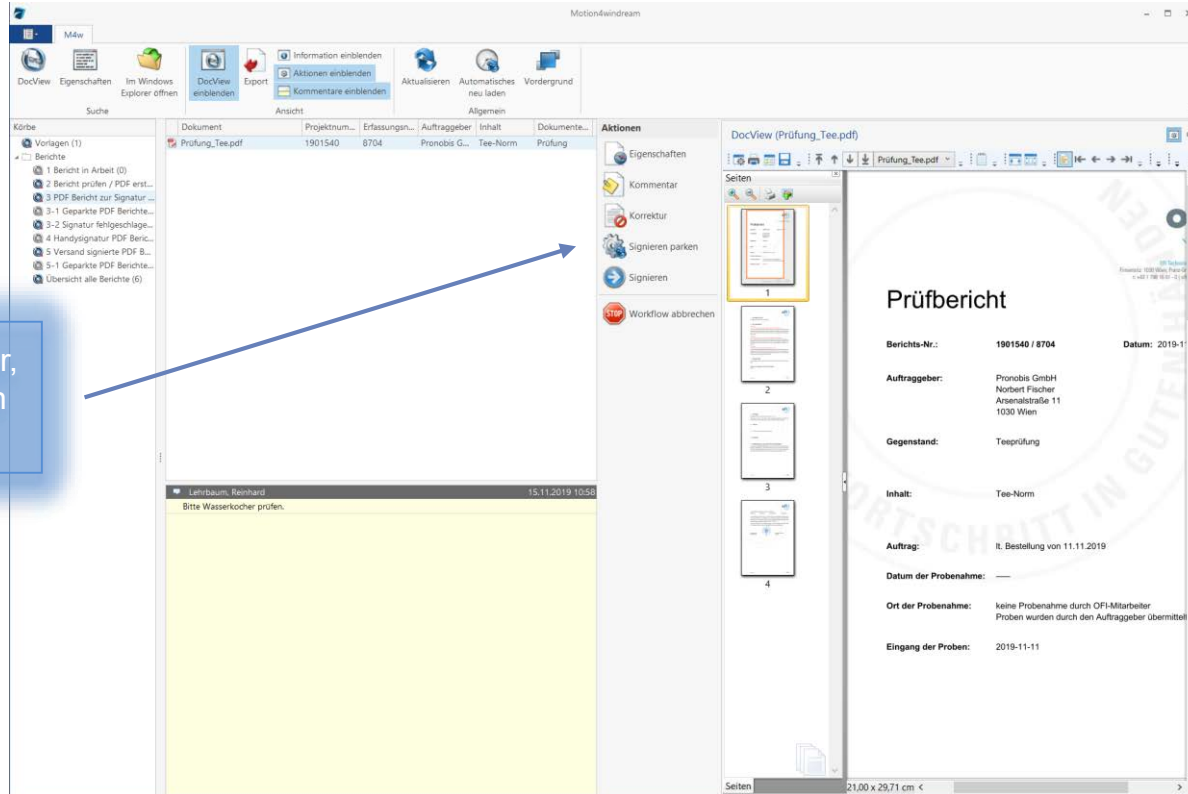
Motion4windream

M4w

DocView Eigenschaften Im Windows Explorer öffnen
Suche

DocView einblenden Export
Information einblenden
Aktionen einblenden
Kommentare einblenden
Ansicht

Aktualisieren Automatisches neu laden Vordergrund
Allgemein

Körbe
Vorlagen (1)
Berichte
1 Bericht in Arbeit (0)
2 Bericht prüfen / PDF erst...
3 PDF Bericht zur Signatur ...
3-1 Geparkte PDF Berichte...
3-2 Signatur fehlgeschlage...
4 Handysignatur PDF Beric...
5 Versand signierte PDF B...
5-1 Geparkte PDF Berichte...
Übersicht alle Berichte (6)

r,
n

| Dokument | Projektnum... | Erfassungsn... | Auftraggeber | Inhalt | Dokumente... |
|---|---|---|---|---|---|
| Prüfung_Tee.pdf | 1901540 | 8704 | Pronobis G... | Tee-Norm | Prüfung |

Lehrbaum, Reinhard 15.11.2019 10:58
Bitte Wasserkocher prüfen.

Aktionen
Eigenschaften
Kommentar
Korrektur
Signieren parken
Signieren
Workflow abbrechen

DocView (Prüfung_Tee.pdf)
Prüfung_Tee.pdf
Seiten
1
2
3
4
Seiten

Prüfbericht

Berichts-Nr.: 1901540 / 8704 Datum: 2019-1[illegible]

Auftraggeber: Pronobis GmbH
Norbert Fischer
Arsenalstraße 11
1030 Wien

Gegenstand: Teeprüfung

Inhalt: Tee-Norm

Auftrag: lt. Bestellung von 11.11.2019

Datum der Probenahme: —

Ort der Probenahme: keine Probenahme durch OFI-Mitarbeiter
Proben wurden durch den Auftraggeber übermittel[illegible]

Eingang der Proben: 2019-11-11

21,00 x 29,71 cm